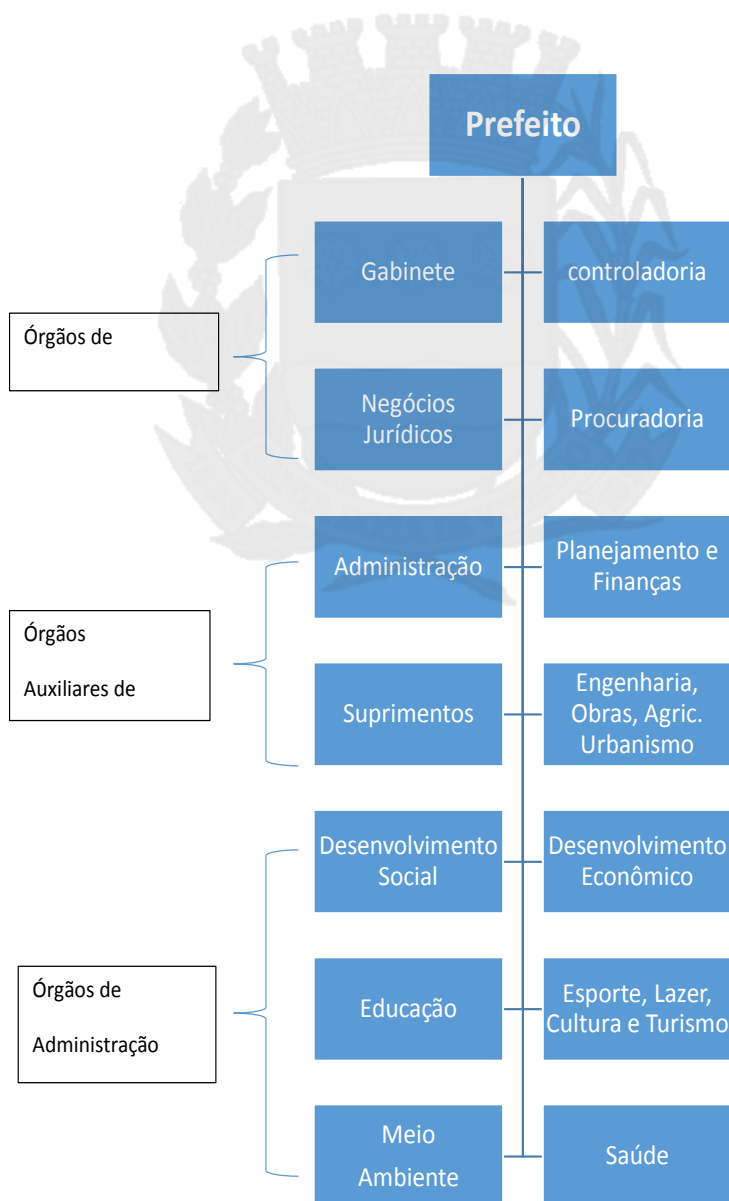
Prefeito

Órgãos de

Gabinete

controladoria

Negócios Jurídicos

Procuradoria

Órgãos

Auxiliares de

Administração

Planejamento e Finanças

Suprimentos

Engenharia, Obras, Agric. Urbanismo

Órgãos de

Administração

Desenvolvimento Social

Desenvolvimento Econômico

Educação

Esporte, Lazer, Cultura e Turismo

Meio Ambiente

Saúde